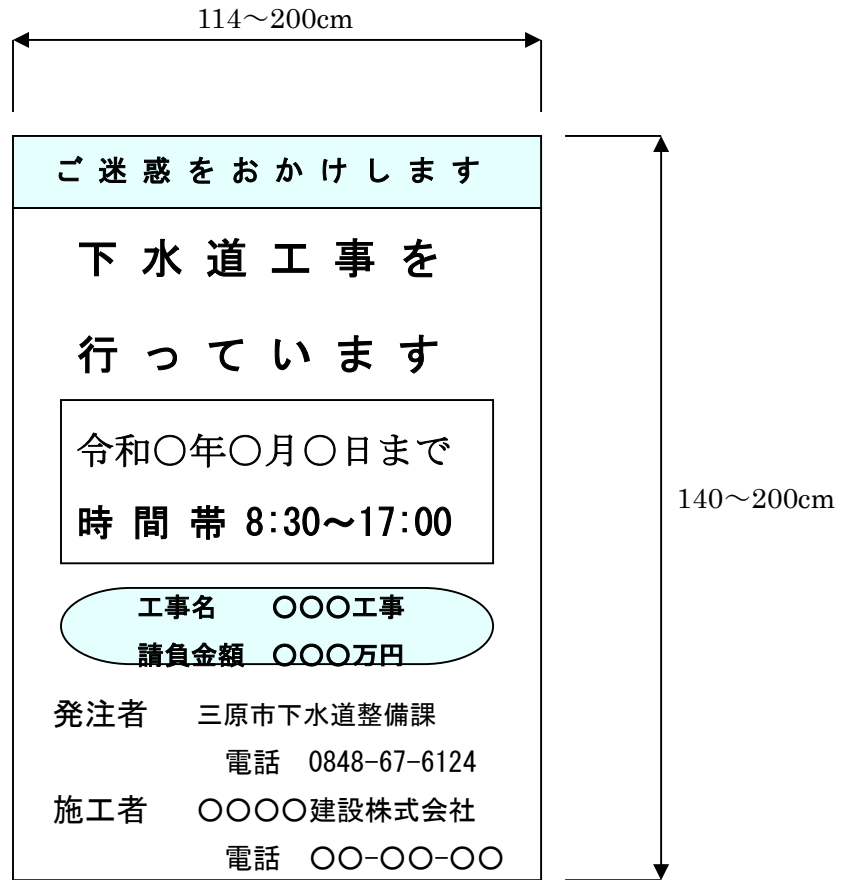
114～200cm

ご迷惑をおかけします

下水道工事を

行っています

令和○年○月○日まで

時間帯 8:30～17:00

工事名　○○○工事

請負金額　○○○万円

発注者　三原市下水道整備課

電話　0848-67-6124

施工者　○○○○建設株式会社

電話　○○-○○-○○

140～200cm